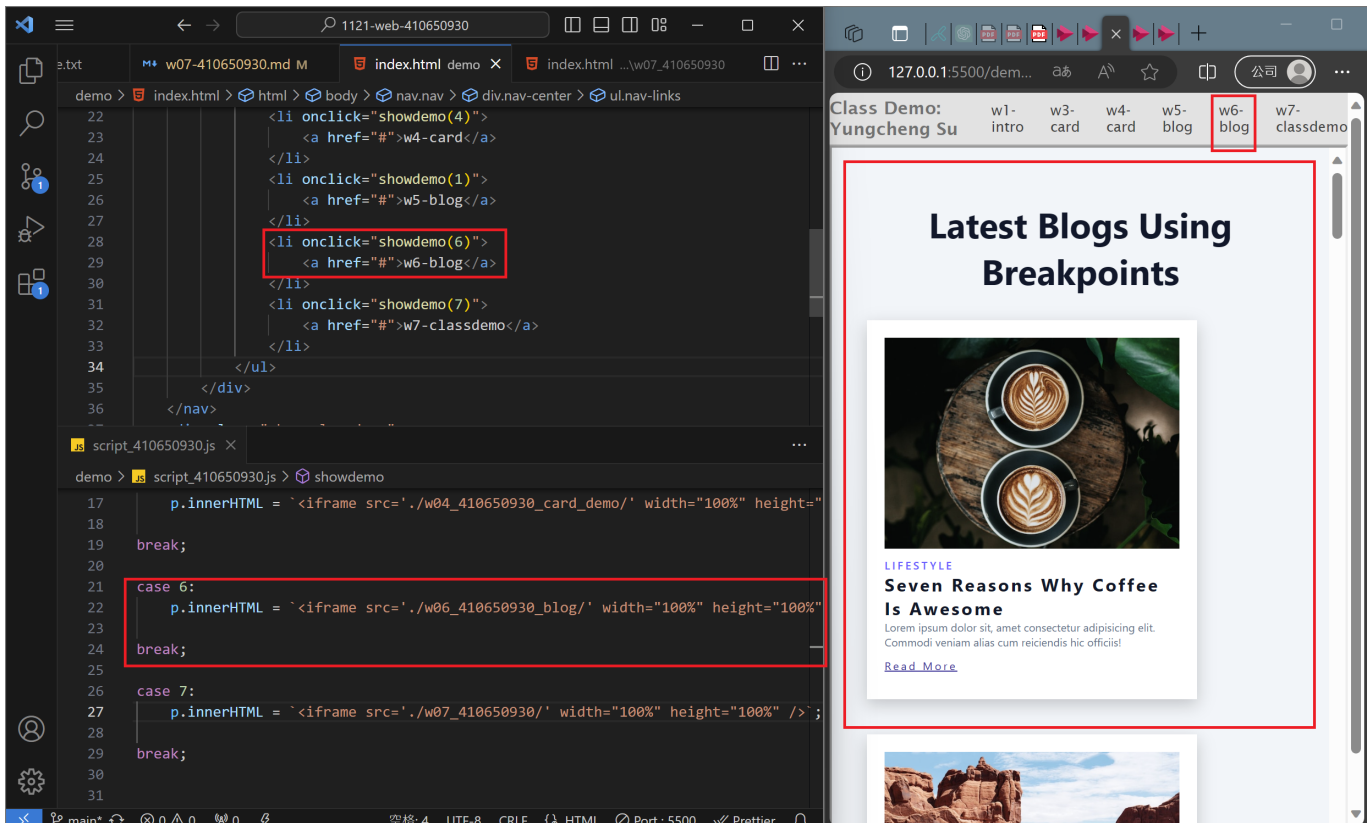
1121-web-410650930

e.txt
w07-410650930.md M
index.html demo
index.html ...\w07_410650930

demo > index.html > html > body > nav.nav > div.nav-center > ul.nav-links

22 <li onclick="showdemo(4)">
23 <a href="#">w4-card</a>
24 </li>
25 <li onclick="showdemo(1)">
26 <a href="#">w5-blog</a>
27 </li>
28 <li onclick="showdemo(6)">
29 <a href="#">w6-blog</a>
30 </li>
31 <li onclick="showdemo(7)">
32 <a href="#">w7-classdemo</a>
33 </li>
34 </ul>
35 </div>
36 </nav>

script_410650930.js

demo > script_410650930.js > showdemo

17 p.innerHTML = `<iframe src='./w04_410650930_card_demo/' width="100%" height="
18
19 break;
20
21 case 6:
22 p.innerHTML = `<iframe src='./w06_410650930_blog/' width="100%" height="100%"
23
24 break;
25
26 case 7:
27 p.innerHTML = `<iframe src='./w07_410650930/' width="100%" height="100%" />`;
28
29 break;
30
31

main* ⊗ 0 ⚠ 0 (w) 0 空格: 4 UTF-8 CRLF {} HTML ⊘ Port : 5500 ✓ Prettier

127.0.0.1:5500/dem...
公司

Class Demo: Yungcheng Su
w1-intro
w3-card
w4-card
w5-blog
w6-blog
w7-classdemo

Latest Blogs Using Breakpoints

LIFESTYLE
Seven Reasons Why Coffee Is Awesome
Lorem ipsum dolor sit, amet consectetur adipisicing elit. Commodi veniam alias cum reiciendis hic officiis!
Read More